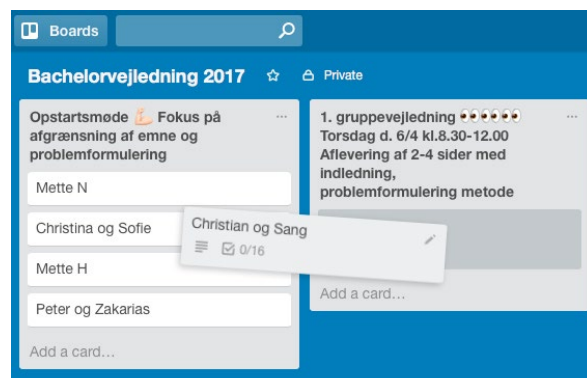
Boards

Bachelorvejledning 2017 ☆ Private

Opstartsmøde 💪 Fokus på afgrænsning af emne og problemformulering ...

Mette N

Christina og Sofie

Mette H

Peter og Zakarias

Add a card...

1. gruppevejledning 👀👀👀 Torsdag d. 6/4 kl.8.30-12.00 Aflevering af 2-4 sider med indledning, problemformulering metode ...

Add a card...

Christian og Sang

0/16